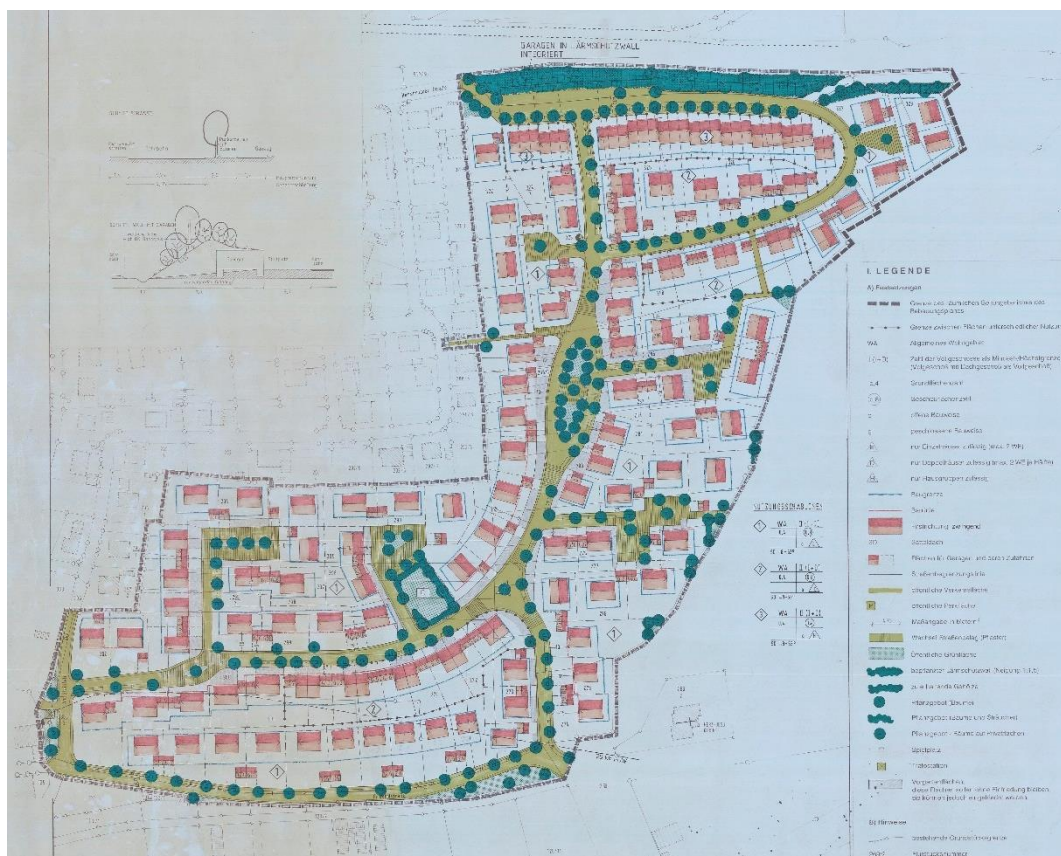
GARAGEN IN LÄRMSCHUTZWALL INTEGRIERT

I. LEGENDE

A) Festsetzungen

Grenze des räumlichen Geltungsbereiches des Bebauungsplanes

Grenze zwischen Flächen unterschiedlicher Nutzung

WA Allgemeines Wohngebiet

Zahl der Vollgeschosse als Mindest/Höchstmaß (Vollgeschoß mit Dachgeschoss als Vollgeschoß)

0,4 Grundflächenzahl

Geschossflächenzahl

offene Bauweise

geschlossene Bauweise

nur Einzelhäuser zulässig

nur Doppelhäuser zulässig

nur Hausgruppen zulässig

Baugrenze

Baulinie

Firstrichtung zwingend

Satteldach

Flächen für Garagen und deren Zufahrten

Straßenbegrenzungslinie

öffentliche Verkehrsfläche

öffentliche Parkfläche

Maßangabe

Wendeanlage

öffentliche Grünfläche

Lärmschutzwall

Pflanzgebot Bäume

Pflanzgebot Bäume und Sträucher

Pflanzgebot

Spielplatz

Vorgartenfläche

B) Hinweise

bestehende Grundstücksgrenze

NUTZUNGSSCHABLONE

① WA II+D
0,4 0,8
o

② WA II+D
0,4 0,8

③ WA II+D
0,4 0,8

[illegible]